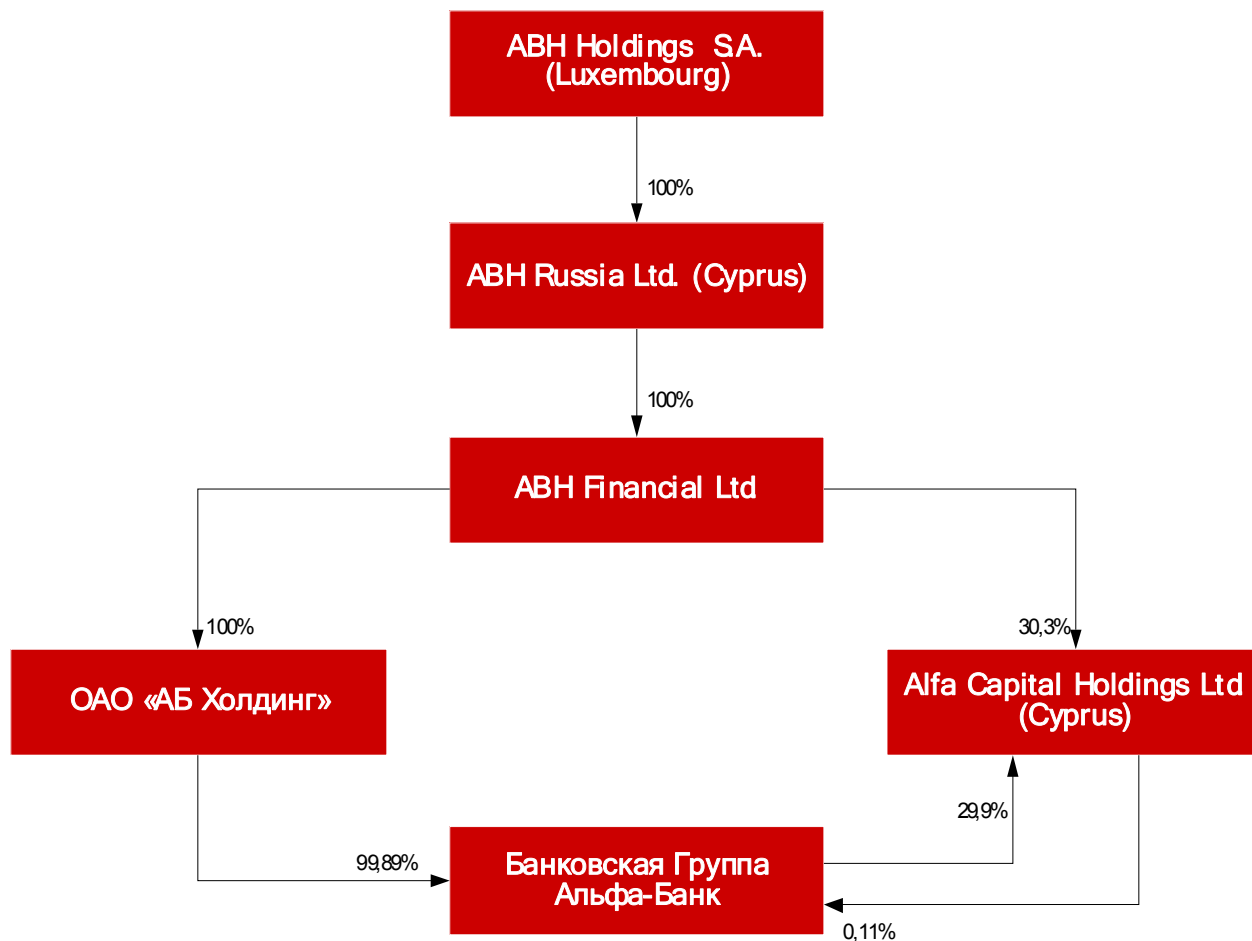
ABH Holdings S.A. (Luxembourg)

100%

ABH Russia Ltd. (Cyprus)

100%

ABH Financial Ltd

100%

30,3%

ОАО «АБ Холдинг»

Alfa Capital Holdings Ltd (Cyprus)

29,9%

99,89%

Банковская Группа Альфа-Банк

0,11%